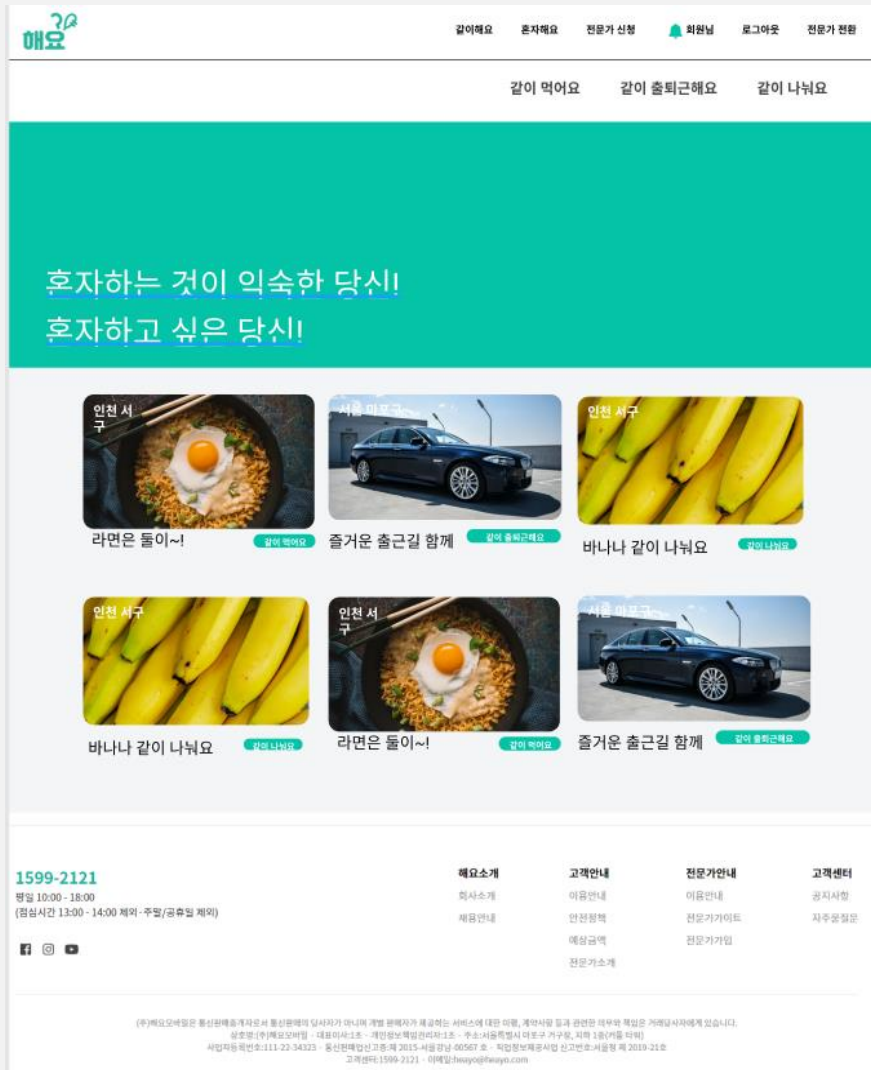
해요

같이해요 혼자해요 전문가 신청 회원님 로그아웃 전문가 전환

같이 먹어요 같이 출퇴근해요 같이 나눠요

혼자하는 것이 익숙한 당신!
혼자하고 싶은 당신!

인천 서구
라면은 둘이~! 같이 먹어요

서울 마포구
즐거운 출근길 함께 같이 출퇴근해요

인천 서구
바나나 같이 나눠요 같이 나눠요

인천 서구
바나나 같이 나눠요 같이 나눠요

인천 서구
라면은 둘이~! 같이 먹어요

서울 마포구
즐거운 출근길 함께 같이 출퇴근해요

1599-2121
평일 10:00 - 18:00
(점심시간 13:00 - 14:00 제외 · 주말/공휴일 제외)

해요소개
회사소개
채용안내

고객안내
이용안내
안전정책
예상금액
전문가소개

전문가안내
이용안내
전문가가이드
전문가가입

고객센터
공지사항
자주묻는질문

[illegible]
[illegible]
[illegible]
고객센터:1599-2121 · 이메일:heayo@heayo.com